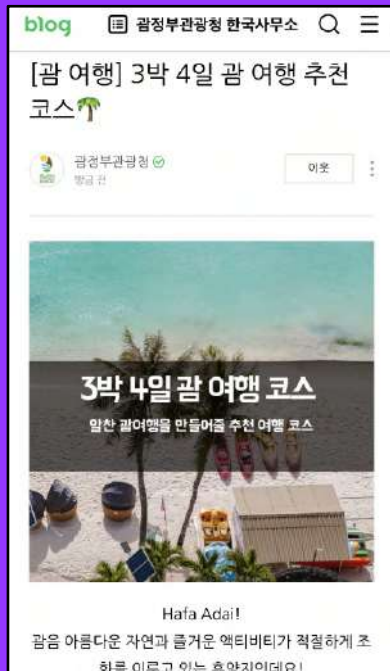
blog 괌정부관광청 한국사무소

[괌 여행] 3박 4일 괌 여행 추천 코스🌴

괌정부관광청
방금 전

이웃

3박 4일 괌 여행 코스
알찬 괌여행을 만들어줄 추천 여행 코스

Hafa Adai!
괌은 아름다운 자연과 즐거운 액티비티가 적절하게 조화를 이루고 있는 휴양지인데요!